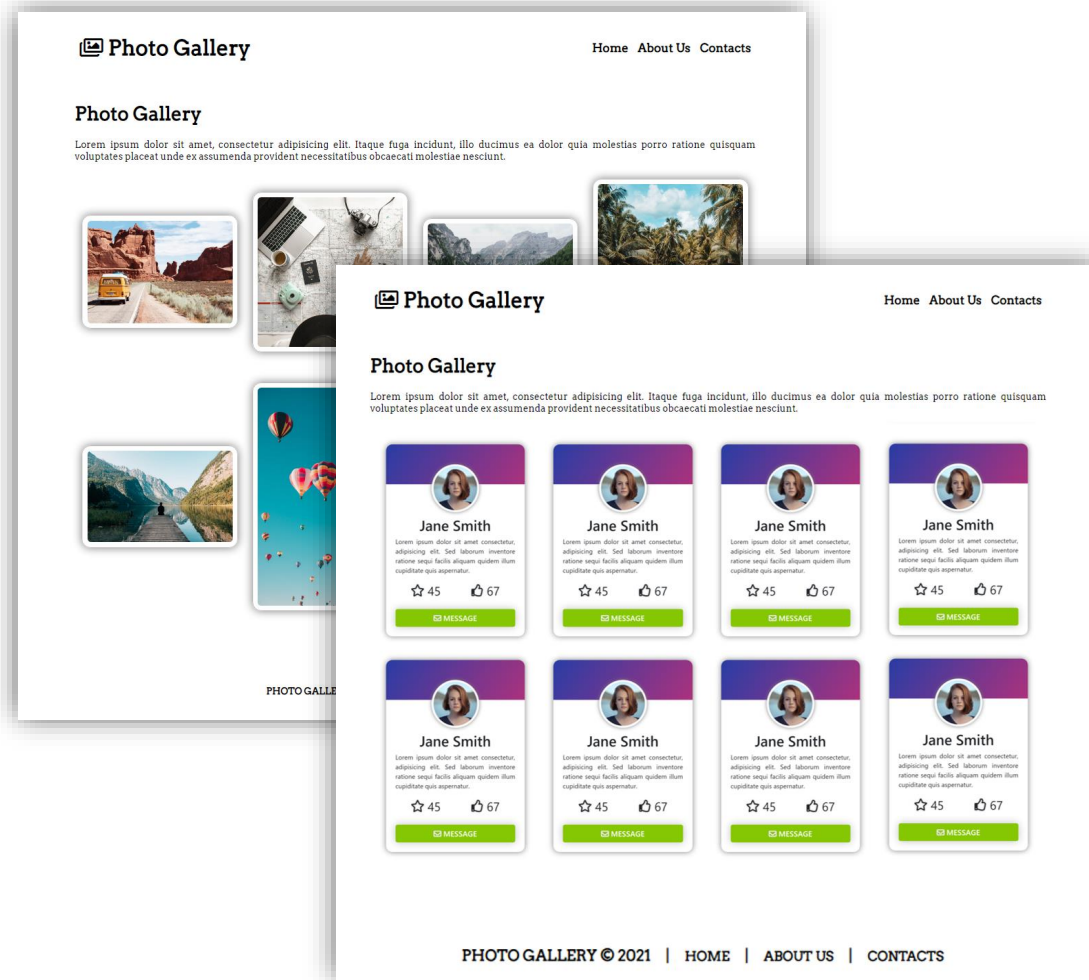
Photo Gallery

Home About Us Contacts

Photo Gallery

Lorem ipsum dolor sit amet, consectetur adipisicing elit. Itaque fuga incidunt, illo ducimus ea dolor quia molestias porro ratione quisquam voluptates placeat unde ex assumenda provident necessitatibus obcaecati molestiae nesciunt.

PHOTO GALLE

Photo Gallery

Home About Us Contacts

Photo Gallery

Lorem ipsum dolor sit amet, consectetur adipisicing elit. Itaque fuga incidunt, illo ducimus ea dolor quia molestias porro ratione quisquam voluptates placeat unde ex assumenda provident necessitatibus obcaecati molestiae nesciunt.

Jane Smith
Lorem ipsum dolor sit amet consectetur, adipisicing elit. Sed laborum inventore ratione sequi facilis aliquam quidem illum cupiditate quis aspernatur.
45 67
MESSAGE

Jane Smith
Lorem ipsum dolor sit amet consectetur, adipisicing elit. Sed laborum inventore ratione sequi facilis aliquam quidem illum cupiditate quis aspernatur.
45 67
MESSAGE

Jane Smith
Lorem ipsum dolor sit amet consectetur, adipisicing elit. Sed laborum inventore ratione sequi facilis aliquam quidem illum cupiditate quis aspernatur.
45 67
MESSAGE

Jane Smith
Lorem ipsum dolor sit amet consectetur, adipisicing elit. Sed laborum inventore ratione sequi facilis aliquam quidem illum cupiditate quis aspernatur.
45 67
MESSAGE

Jane Smith
Lorem ipsum dolor sit amet consectetur, adipisicing elit. Sed laborum inventore ratione sequi facilis aliquam quidem illum cupiditate quis aspernatur.
45 67
MESSAGE

Jane Smith
Lorem ipsum dolor sit amet consectetur, adipisicing elit. Sed laborum inventore ratione sequi facilis aliquam quidem illum cupiditate quis aspernatur.
45 67
MESSAGE

Jane Smith
Lorem ipsum dolor sit amet consectetur, adipisicing elit. Sed laborum inventore ratione sequi facilis aliquam quidem illum cupiditate quis aspernatur.
45 67
MESSAGE

Jane Smith
Lorem ipsum dolor sit amet consectetur, adipisicing elit. Sed laborum inventore ratione sequi facilis aliquam quidem illum cupiditate quis aspernatur.
45 67
MESSAGE

PHOTO GALLERY © 2021 | HOME | ABOUT US | CONTACTS